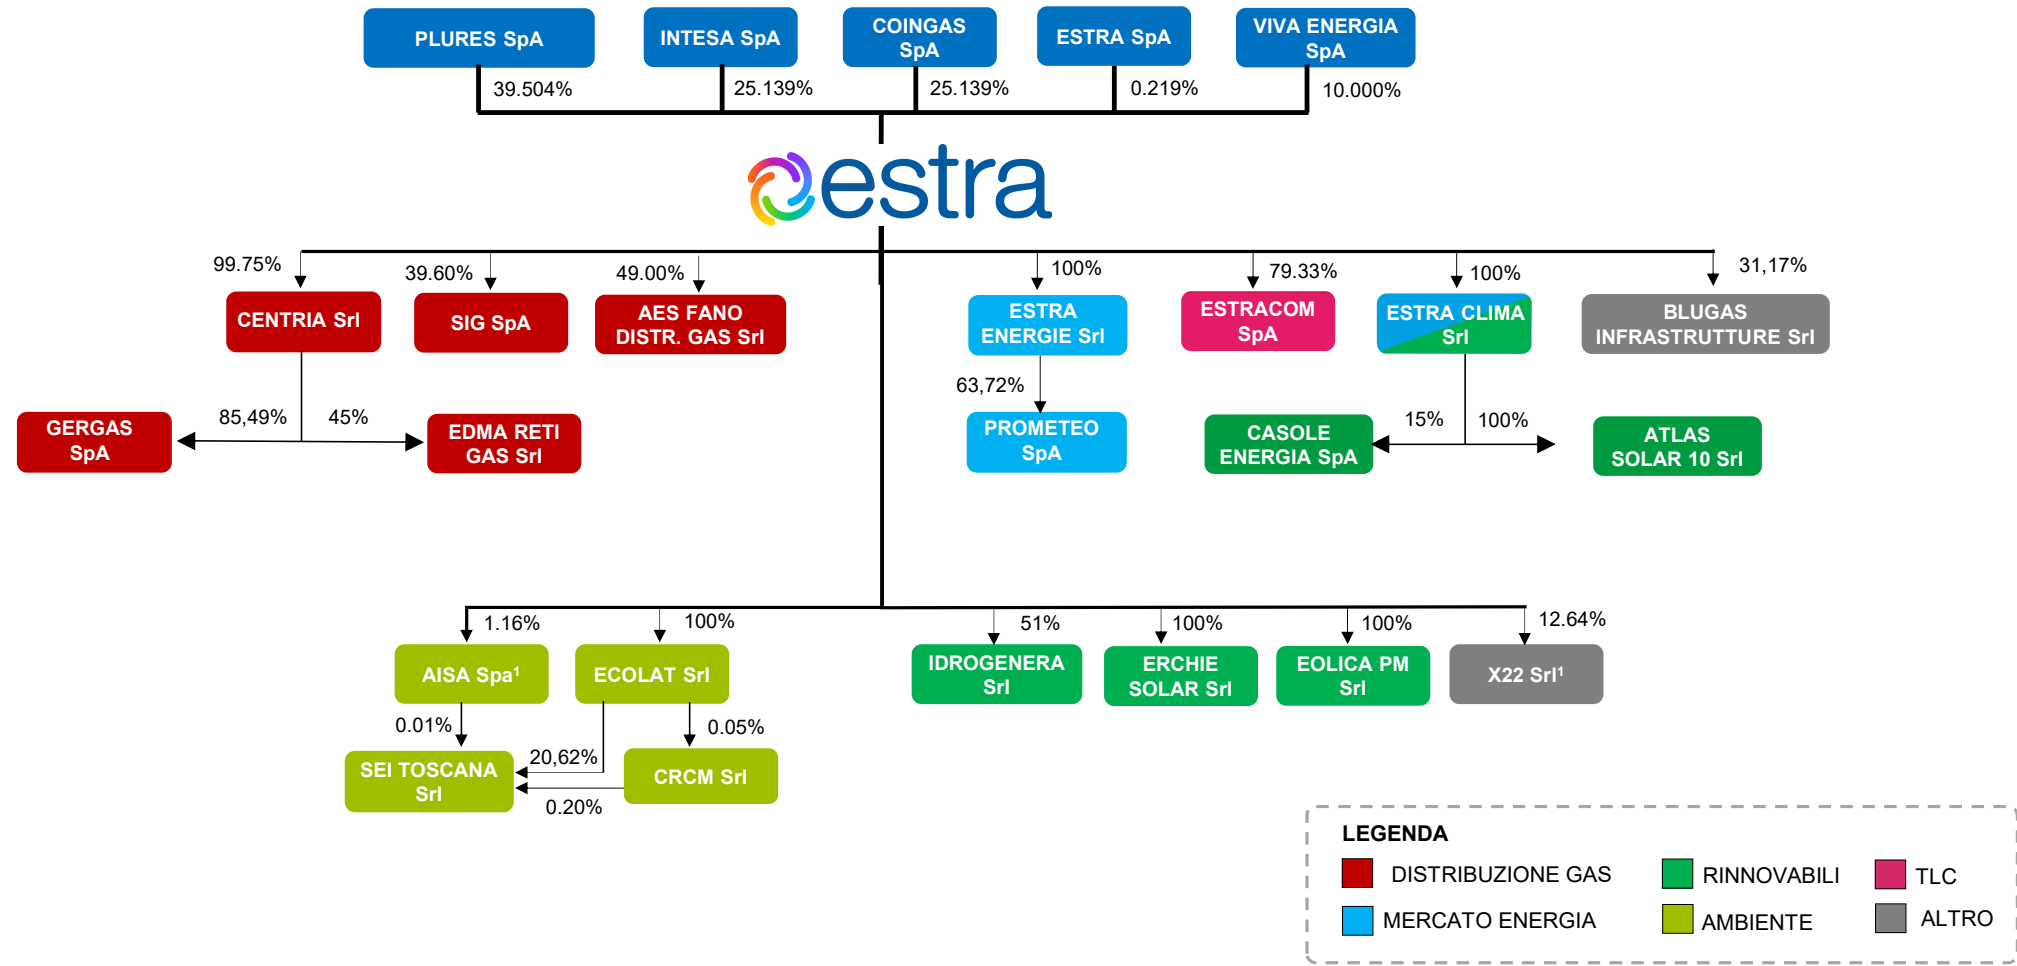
PLURES SpA
39.504%

INTESA SpA
25.139%

COINGAS SpA
25.139%

ESTRA SpA
0.219%

VIVA ENERGIA SpA
10.000%

estra

99.75%
CENTRIA Srl

39.60%
SIG SpA

49.00%
AES FANO DISTR. GAS Srl

85,49%
GERGAS SpA

45%
EDMA RETI GAS Srl

100%
ESTRA ENERGIE Srl

63,72%
PROMETEO SpA

79.33%
ESTRACOM SpA

100%
ESTRA CLIMA Srl

15%
CASOLE ENERGIA SpA

100%
ATLAS SOLAR 10 Srl

31,17%
BLUGAS INFRASTRUTTURE Srl

1.16%
AISA Spa¹

0.01%
SEI TOSCANA Srl

100%
ECOLAT Srl

20,62%

0.05%
CRCM Srl

0.20%

51%
IDROGENERA Srl

100%
ERCHIE SOLAR Srl

100%
EOLICA PM Srl

12.64%
X22 Srl¹

LEGENDA
DISTRIBUZIONE GAS
RINNOVABILI
TLC
MERCATO ENERGIA
AMBIENTE
ALTRO